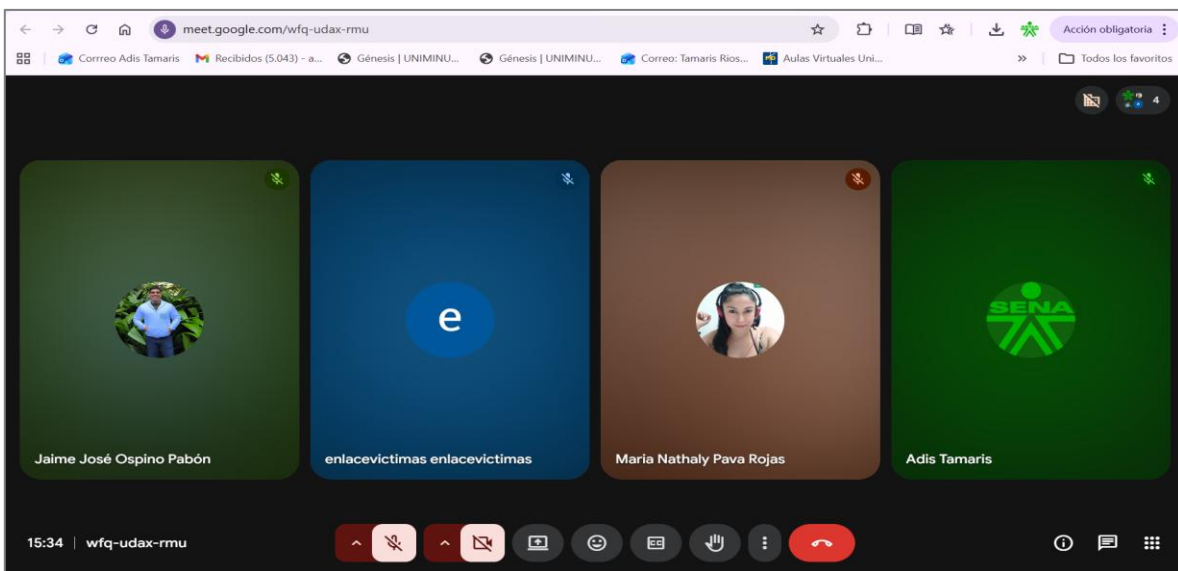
meet.google.com/wfq-udax-rmu

Acción obligatoria

Correo Adis Tamaris
Recibidos (5.043) - a...
Génesis | UNIMINU...
Génesis | UNIMINU...
Correo: Tamaris Rios...
Aulas Virtuales Uni...
Todos los favoritos

4

e

SENA

Jaime José Ospino Pabón

enlacevictimas enlacevictimas

Maria Nathaly Pava Rojas

Adis Tamaris

15:34 | wfq-udax-rmu